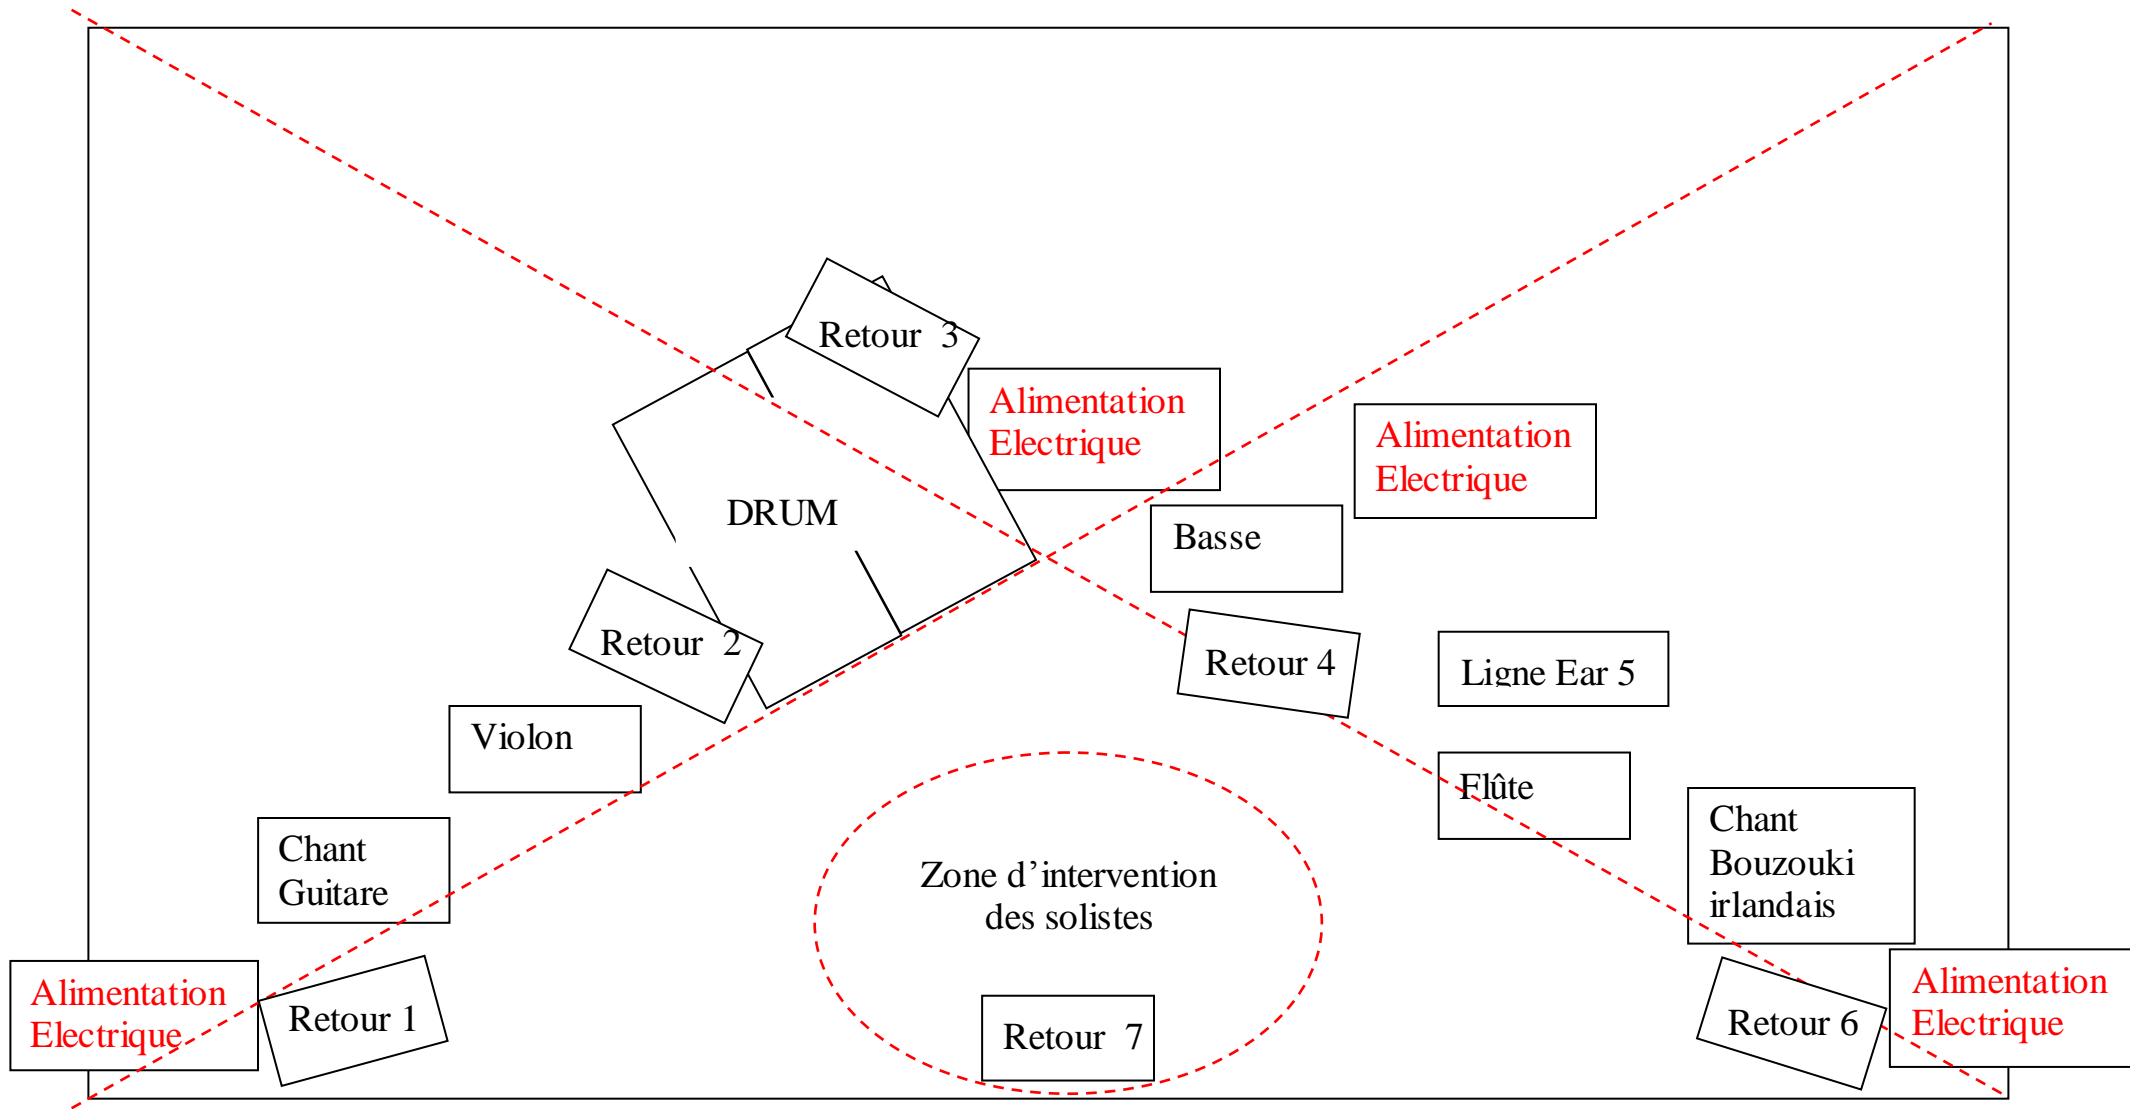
Retour 3

Alimentation Electrique

Alimentation Electrique

DRUM

Basse

Retour 2

Retour 4

Ligne Ear 5

Violon

Flûte

Chant Guitare

Chant Bouzouki irlandais

Zone d'intervention des solistes

Alimentation Electrique

Retour 1

Retour 7

Retour 6

Alimentation Electrique